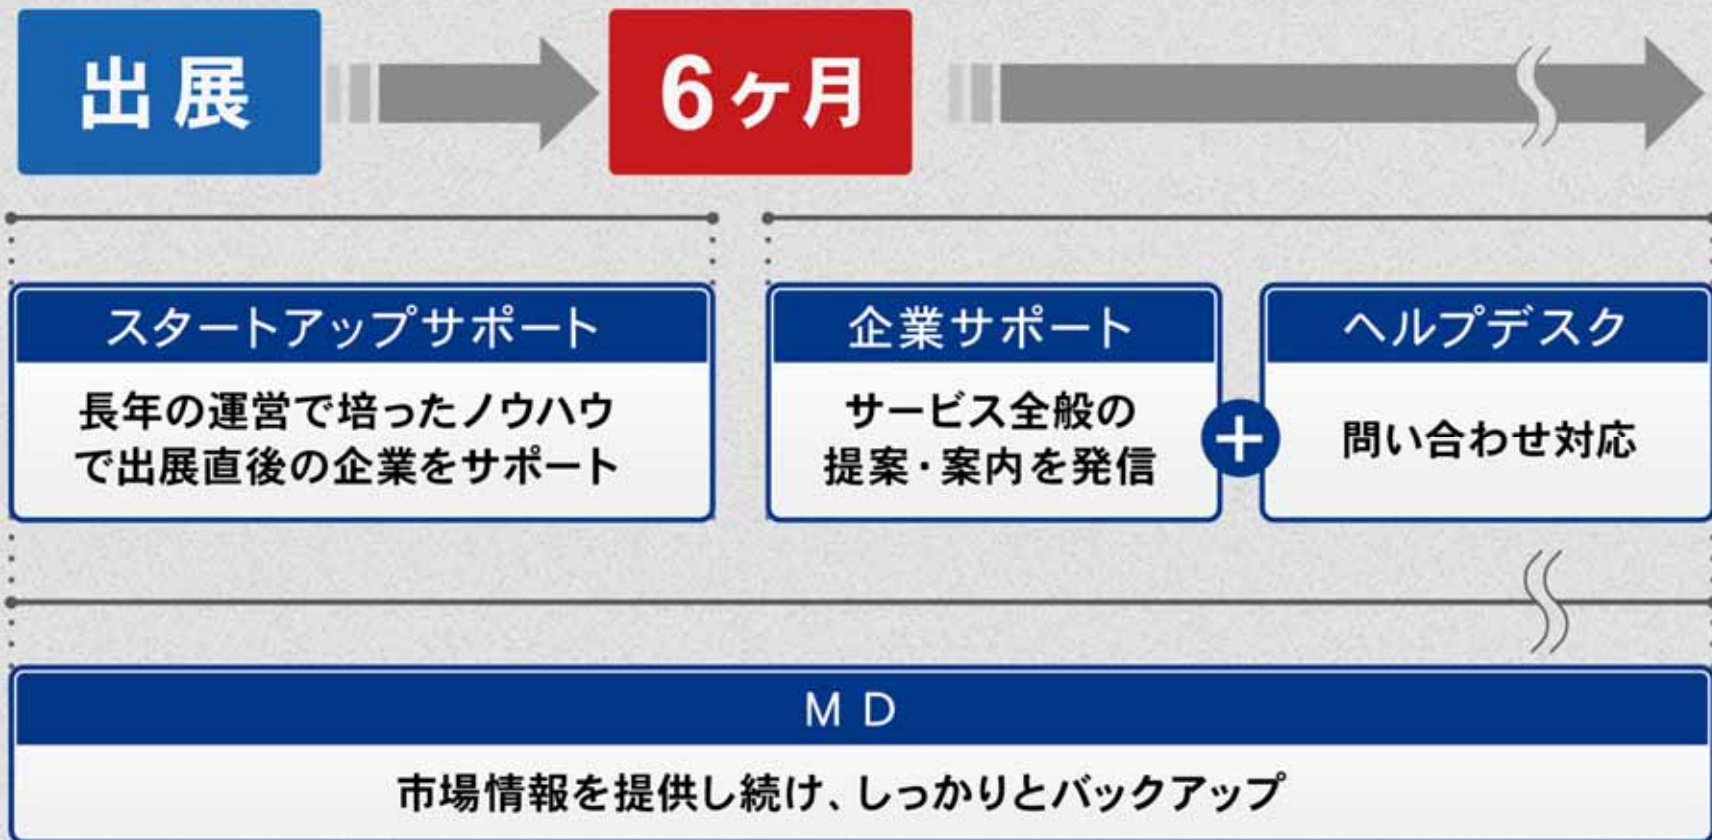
出展

6ヶ月

スタートアップサポート

長年の運営で培ったノウハウで出展直後の企業をサポート

企業サポート

サービス全般の提案・案内を発信

+

ヘルプデスク

問い合わせ対応

MD

市場情報を提供し続け、しっかりとバックアップ